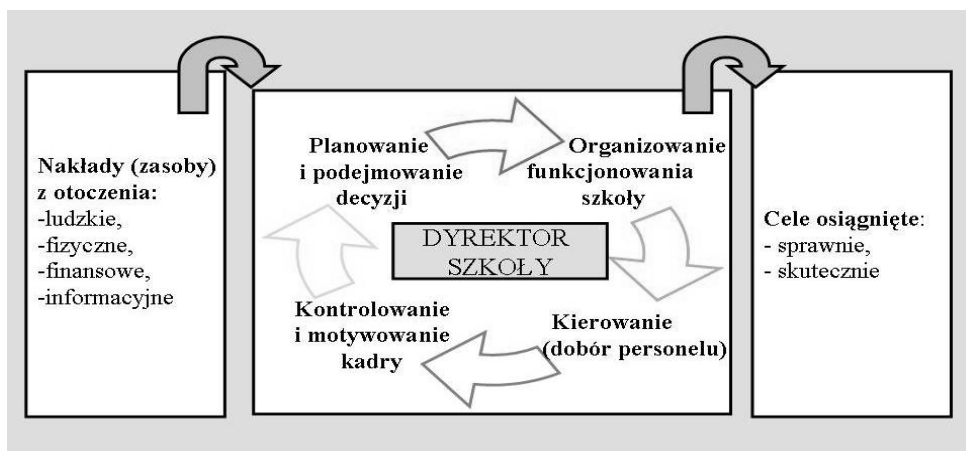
Nakłady (zasoby) z otoczenia:
-ludzkie,
-fizyczne,
-finansowe,
-informacyjne

Planowanie i podejmowanie decyzji

Organizowanie funkcjonowania szkoły

DYREKTOR SZKOŁY

Kontrolowanie i motywowanie kadry

Kierowanie (dobór personelu)

Cele osiągnięte:
- sprawnie,
- skutecznie